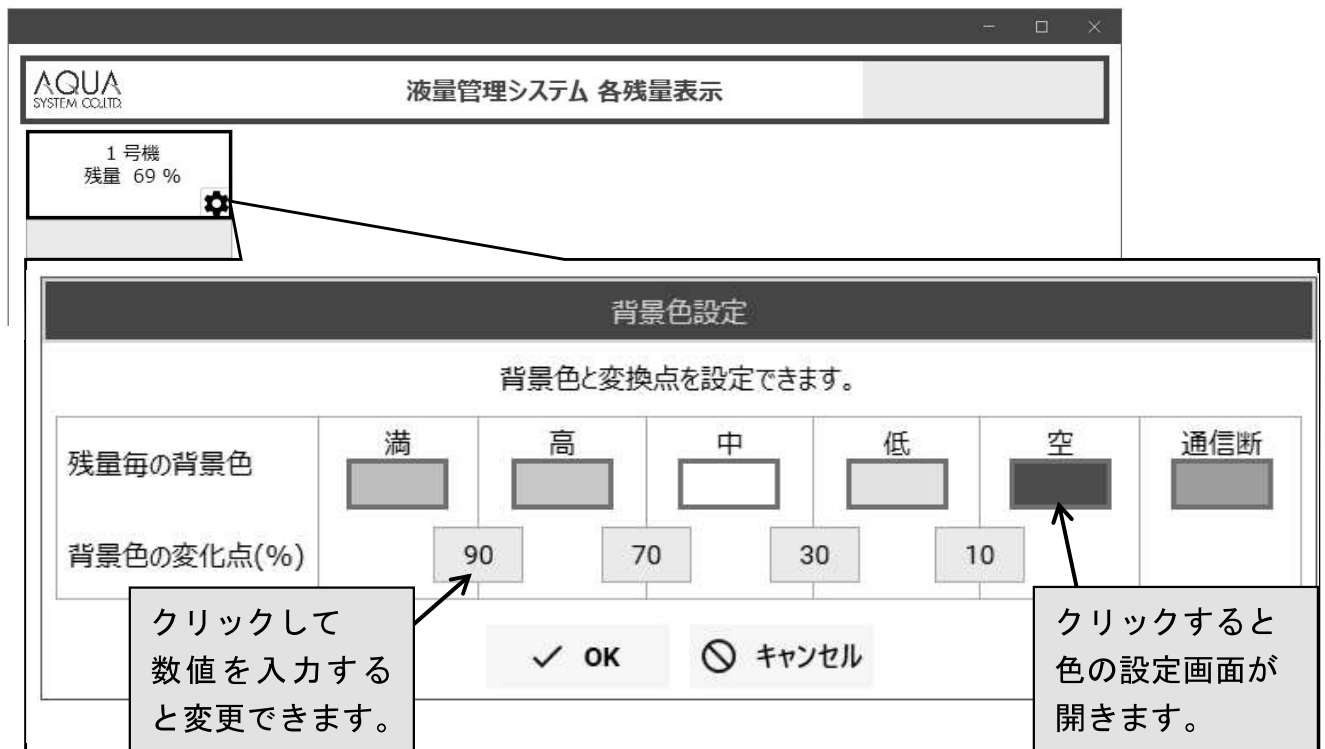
AQUA
SYSTEM CO.,LTD.

液量管理システム 各残量表示

1 号機
残量 69 %

背景色設定

背景色と変換点を設定できます。

| | 満 | 高 | 中 | 低 | 空 | 通信断 |
|---|---|---|---|---|---|---|
| 残量毎の背景色 | | | | | | |
| 背景色の変化点(%) | 90 | 70 | 30 | 10 | | |

クリックして数値を入力すると変更できます。

✓ OK

⃠ キャンセル

クリックすると色の設定画面が開きます。